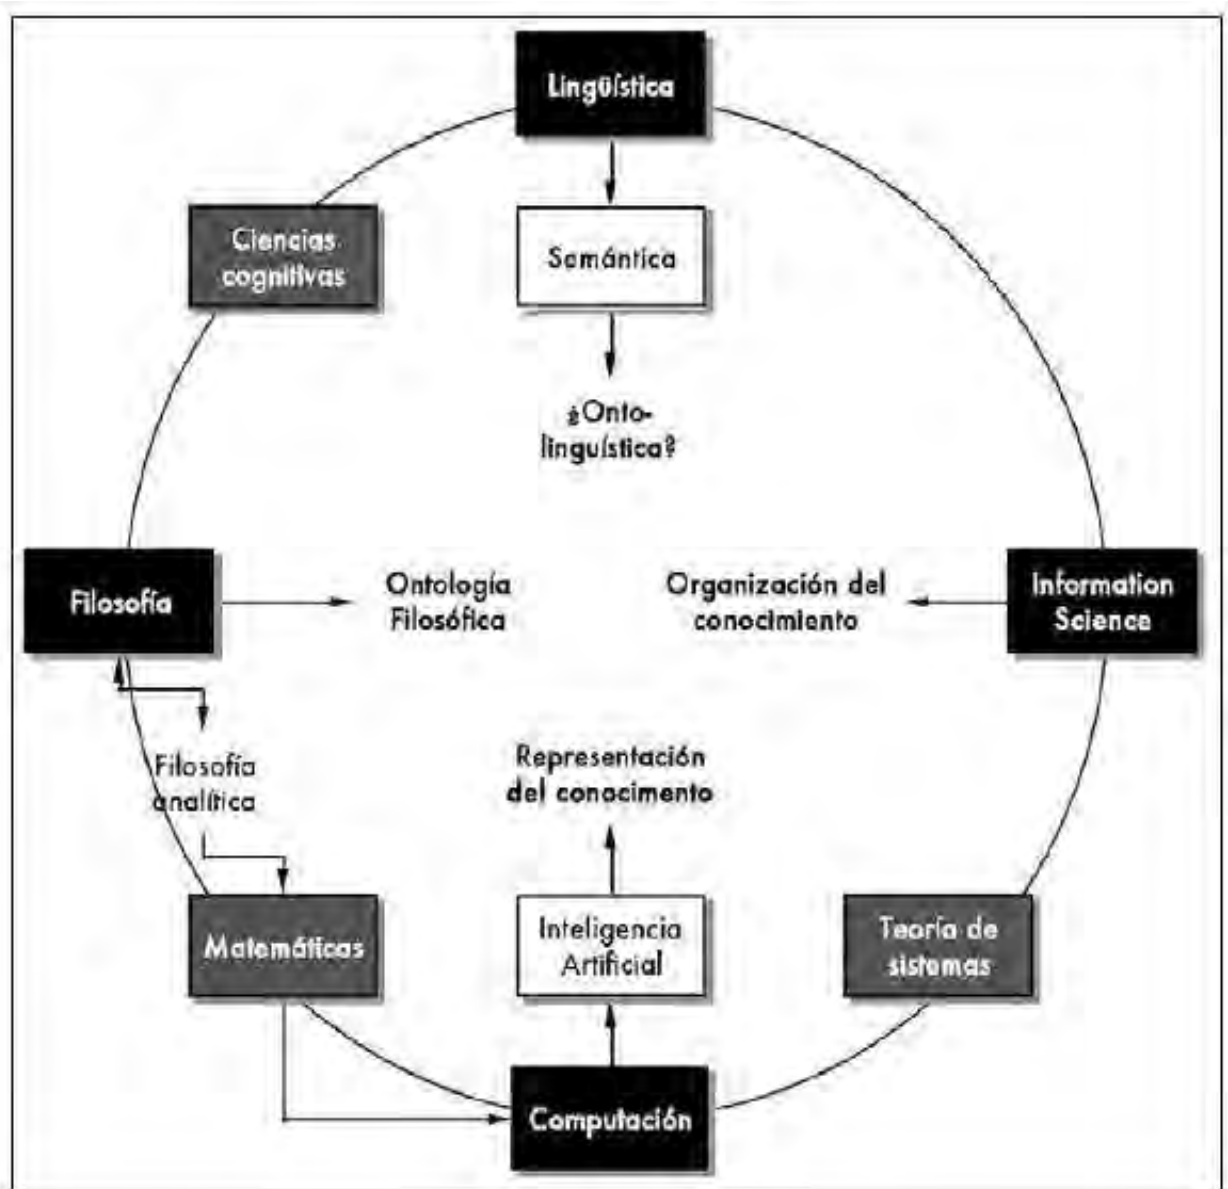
Lingüística

Ciencias cognitivas

Semántica

¿Onto-lingüística?

Filosofía

Ontología Filosófica

Organización del conocimiento

Information Science

Filosofía analítica

Representación del conocimento

Matemáticas

Inteligencia Artificial

Teoría de sistemas

Computación